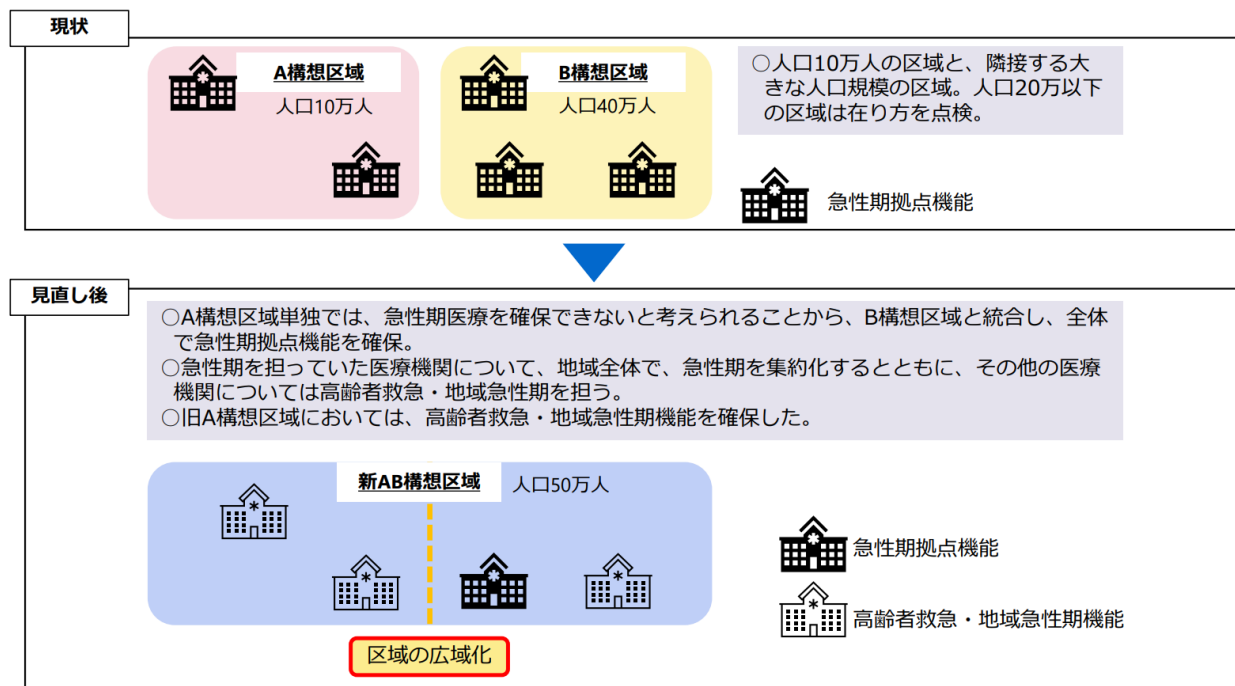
現状

A構想区域
人口10万人

B構想区域
人口40万人

○人口10万人の区域と、隣接する大きな人口規模の区域。人口20万以下の区域は在り方を点検。

急性期拠点機能

見直し後

○A構想区域単独では、急性期医療を確保できないと考えられることから、B構想区域と統合し、全体で急性期拠点機能を確保。
○急性期を担っていた医療機関について、地域全体で、急性期を集約化するとともに、その他の医療機関については高齢者救急・地域急性期を担う。
○旧A構想区域においては、高齢者救急・地域急性期機能を確保した。

新AB構想区域
人口50万人

区域の広域化

急性期拠点機能

高齢者救急・地域急性期機能